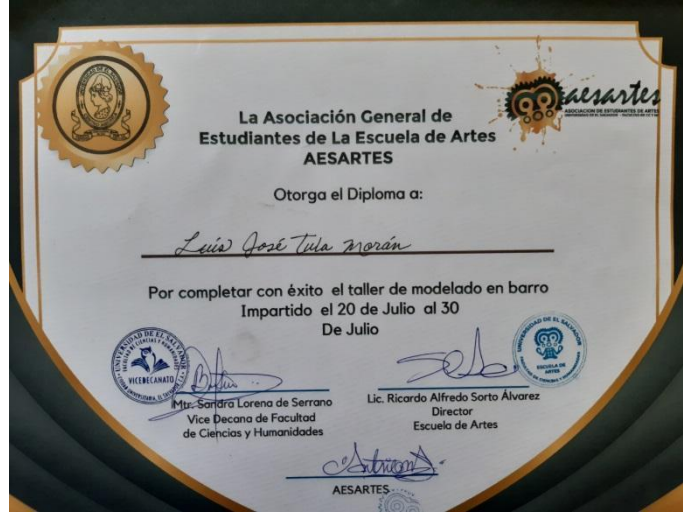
La Asociación General de Estudiantes de La Escuela de Artes AESARTES

aesartes
ASOCIACIÓN DE ESTUDIANTES DE ARTES

Otorga el Diploma a:

Luis José Tula Morán

Por completar con éxito el taller de modelado en barro Impartido el 20 de Julio al 30 De Julio

UNIVERSIDAD DE EL SALVADOR
VICEDECANATO

UNIVERSIDAD DE EL SALVADOR
ESCUELA DE ARTES

Mtr. Sandra Lorena de Serrano
Vice Decana de Facultad de Ciencias y Humanidades

Lic. Ricardo Alfredo Sorto Álvarez
Director
Escuela de Artes

AESARTES